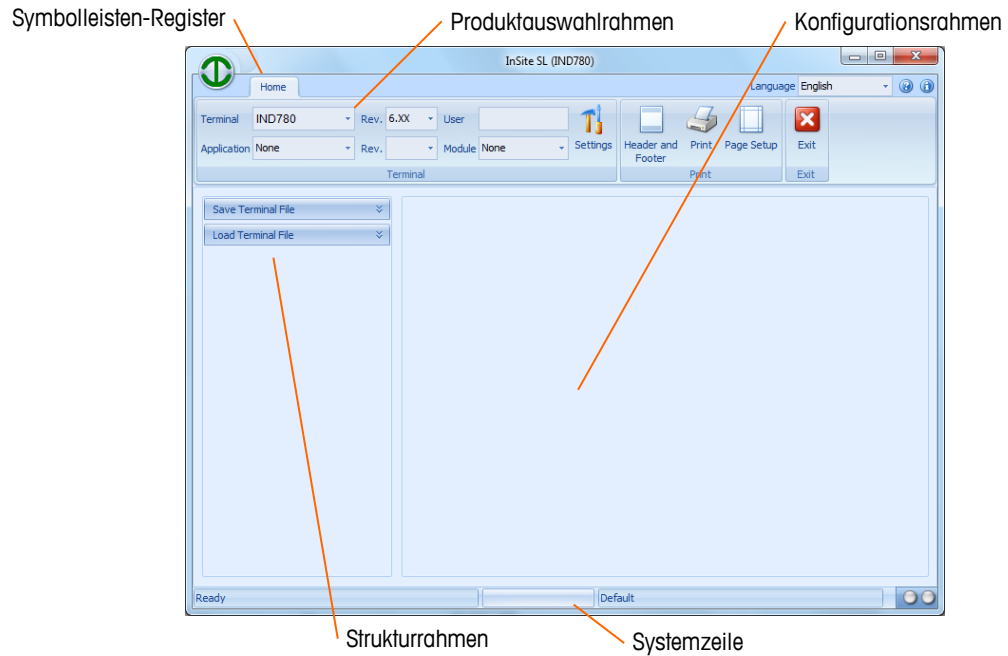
Symbolleisten-Register

Produktauswahlrahmen

Konfigurationsrahmen

InSite SL (IND780)

Home

Language English

Terminal IND780 Rev. 6.XX User

Application None Rev. Module None

Settings

Header and Footer

Print

Page Setup

Exit

Terminal

Print

Exit

Save Terminal File

Load Terminal File

Ready

Default

Strukturrahmen

Systemzeile